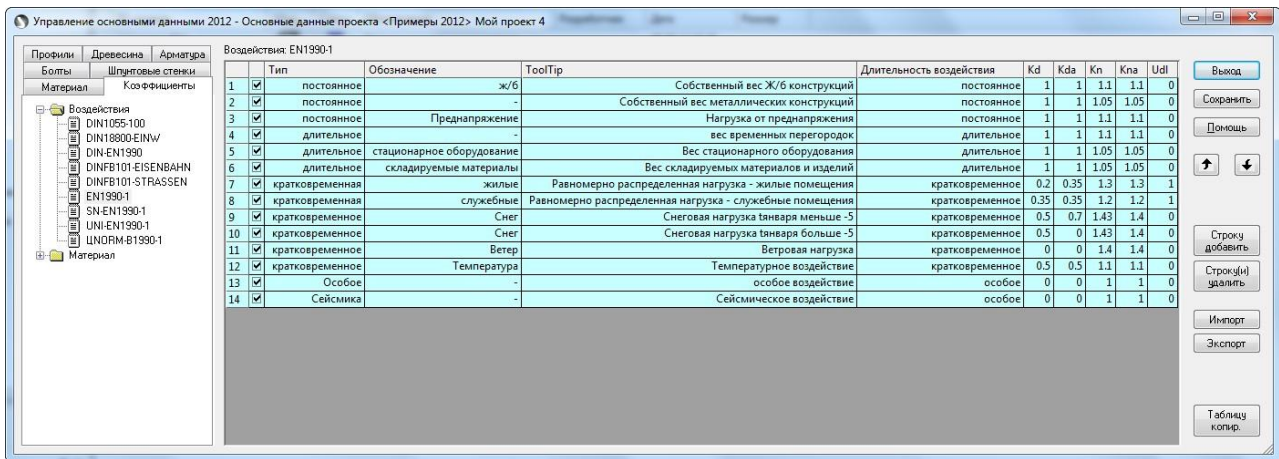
Управление основными данными 2012 - Основные данные проекта <Примеры 2012> Мой проект 4

Профили | Древесина | Арматура
Болты | Шпунтовые стенки
Материал | Коэффициенты

Воздействия
DIN1055-100
DIN18800-EINW
DIN-EN1990
DINFB101-EISENBAHN
DINFB101-STRASSEN
EN1990-1
SN-EN1990-1
UNI-EN1990-1
ЦNORM-B1990-1
Материал

Воздействия: EN1990-1

| | | Тип | Обозначение | ToolTip | Длительность воздействия | Kd | Kda | Kn | Kna | Udl |
|---|---|---|---|---|---|---|---|---|---|---|
| 1 | ☑ | постоянное | ж/б | Собственный вес Ж/б конструкций | постоянное | 1 | 1 | 1.1 | 1.1 | 0 |
| 2 | ☑ | постоянное | - | Собственный вес металлических конструкций | постоянное | 1 | 1 | 1.05 | 1.05 | 0 |
| 3 | ☑ | постоянное | Преднапряжение | Нагрузка от преднапряжения | постоянное | 1 | 1 | 1.1 | 1.1 | 0 |
| 4 | ☑ | длительное | - | вес временных перегородок | длительное | 1 | 1 | 1.1 | 1.1 | 0 |
| 5 | ☑ | длительное | стационарное оборудование | Вес стационарного оборудования | длительное | 1 | 1 | 1.05 | 1.05 | 0 |
| 6 | ☑ | длительное | складируемые материалы | Вес складируемых материалов и изделий | длительное | 1 | 1 | 1.05 | 1.05 | 0 |
| 7 | ☑ | кратковременная | жилые | Равномерно распределенная нагрузка - жилые помещения | кратковременное | 0.2 | 0.35 | 1.3 | 1.3 | 1 |
| 8 | ☑ | кратковременная | служебные | Равномерно распределенная нагрузка - служебные помещения | кратковременное | 0.35 | 0.35 | 1.2 | 1.2 | 1 |
| 9 | ☑ | кратковременное | Снег | Снеговая нагрузка tянваря меньше -5 | кратковременное | 0.5 | 0.7 | 1.43 | 1.4 | 0 |
| 10 | ☑ | кратковременное | Снег | Снеговая нагрузка tянваря больше -5 | кратковременное | 0.5 | 0 | 1.43 | 1.4 | 0 |
| 11 | ☑ | кратковременное | Ветер | Ветровая нагрузка | кратковременное | 0 | 0 | 1.4 | 1.4 | 0 |
| 12 | ☑ | кратковременное | Температура | Температурное воздействие | кратковременное | 0.5 | 0.5 | 1.1 | 1.1 | 0 |
| 13 | ☑ | Особое | - | особое воздействие | особое | 0 | 0 | 1 | 1 | 0 |
| 14 | ☑ | Сейсмика | - | Сейсмическое воздействие | особое | 0 | 0 | 1 | 1 | 0 |

Выход
Сохранить
Помощь
Строку добавить
Строку(и) удалить
Импорт
Экспорт
Таблицу копир.